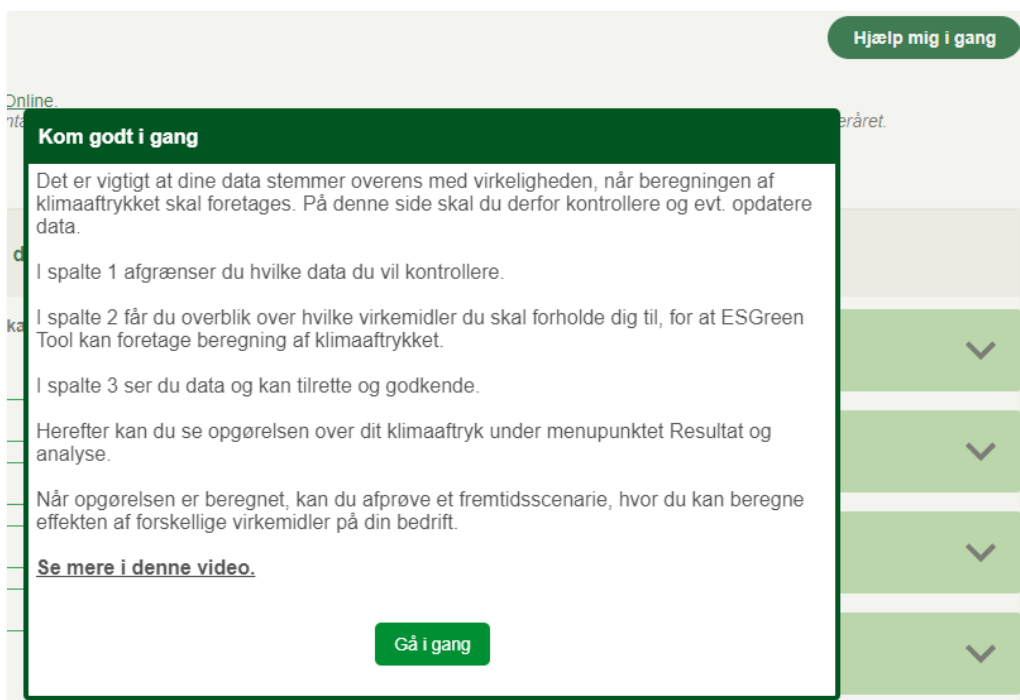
Hjælp mig i gang

Online.

nta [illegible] eråret.

d

ka

Kom godt i gang

Det er vigtigt at dine data stemmer overens med virkeligheden, når beregningen af klimaaftrykket skal foretages. På denne side skal du derfor kontrollere og evt. opdatere data.

I spalte 1 afgrænser du hvilke data du vil kontrollere.

I spalte 2 får du overblik over hvilke virkemidler du skal forholde dig til, for at ESGreen Tool kan foretage beregning af klimaaftrykket.

I spalte 3 ser du data og kan tilrette og godkende.

Herefter kan du se opgørelsen over dit klimaaftryk under menupunktet Resultat og analyse.

Når opgørelsen er beregnet, kan du afprøve et fremtidsscenarie, hvor du kan beregne effekten af forskellige virkemidler på din bedrift.

Se mere i denne video.

Gå i gang